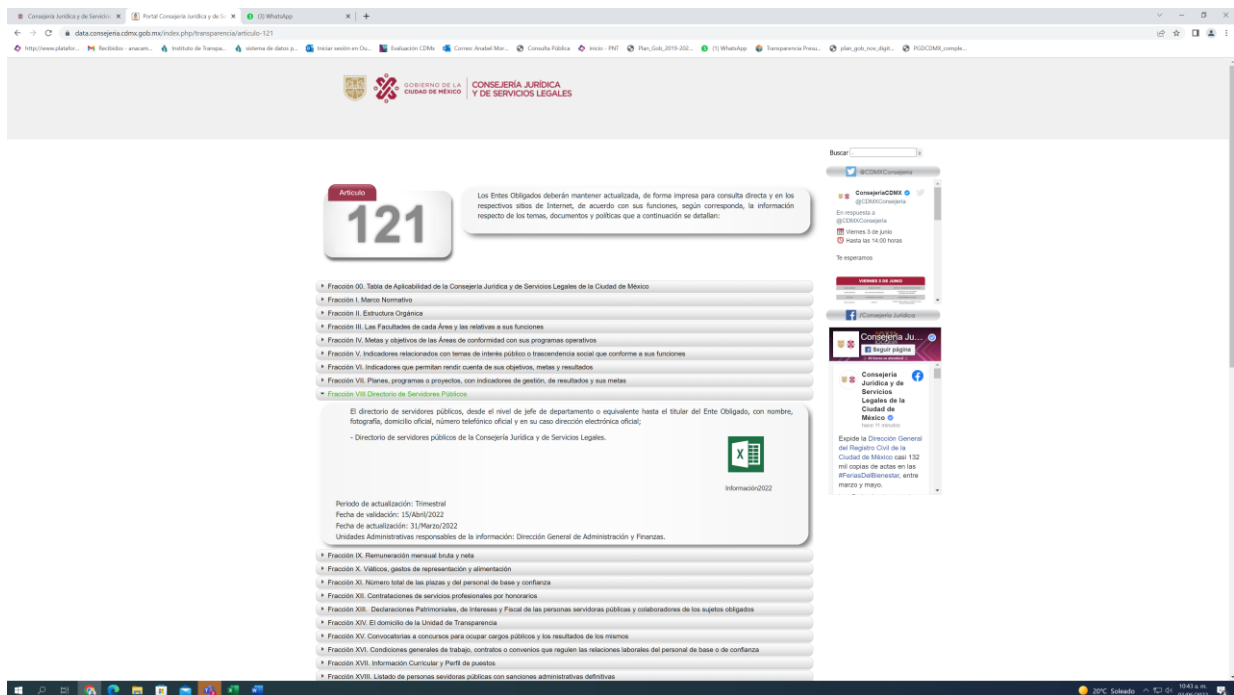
Consejería Jurídica y de Servicio | Portal Consejería Jurídica y de S | (3) WhatsApp

data.consejeria.cdmx.gob.mx/index.php/transparencia/articulo-121

http://www.platafor... | Recibidos - anacam... | Instituto de Transpa... | sistema de datos p... | Iniciar sesión en Ou... | Evaluación CDMx | Correo: Anabel Mor... | Consulta Pública | Inicio - PNT | Plan_Gob_2019-202... | (1) WhatsApp | Transparencia Presu... | plan_gob_nov_digit... | PGDCDMX_comple...

GOBIERNO DE LA CIUDAD DE MÉXICO | CONSEJERÍA JURÍDICA Y DE SERVICIOS LEGALES

Buscar

Artículo
121

Los Entes Obligados deberán mantener actualizada, de forma impresa para consulta directa y en los respectivos sitios de Internet, de acuerdo con sus funciones, según corresponda, la información respecto de los temas, documentos y políticas que a continuación se detallan:

Fracción 00. Tabla de Aplicabilidad de la Consejería Jurídica y de Servicios Legales de la Ciudad de México
Fracción I. Marco Normativo
Fracción II. Estructura Orgánica
Fracción III. Las Facultades de cada Área y las relativas a sus funciones
Fracción IV. Metas y objetivos de las Áreas de conformidad con sus programas operativos
Fracción V. Indicadores relacionados con temas de interés público o trascendencia social que conforme a sus funciones
Fracción VI. Indicadores que permitan rendir cuenta de sus objetivos, metas y resultados
Fracción VII. Planes, programas o proyectos, con indicadores de gestión, de resultados y sus metas
Fracción VIII Directorio de Servidores Públicos

El directorio de servidores públicos, desde el nivel de jefe de departamento o equivalente hasta el titular del Ente Obligado, con nombre, fotografía, domicilio oficial, número telefónico oficial y en su caso dirección electrónica oficial;

- Directorio de servidores públicos de la Consejería Jurídica y de Servicios Legales.

Información2022

Periodo de actualización: Trimestral
Fecha de validación: 15/Abril/2022
Fecha de actualización: 31/Marzo/2022
Unidades Administrativas responsables de la información: Dirección General de Administración y Finanzas.

Fracción IX. Remuneración mensual bruta y neta
Fracción X. Viáticos, gastos de representación y alimentación
Fracción XI. Número total de las plazas y del personal de base y confianza
Fracción XII. Contrataciones de servicios profesionales por honorarios
Fracción XIII. Declaraciones Patrimoniales, de Intereses y Fiscal de las personas servidoras públicas y colaboradores de los sujetos obligados
Fracción XIV. El domicilio de la Unidad de Transparencia
Fracción XV. Convocatorias a concursos para ocupar cargos públicos y los resultados de los mismos
Fracción XVI. Condiciones generales de trabajo, contratos o convenios que regulen las relaciones laborales del personal de base o de confianza
Fracción XVII. Información Curricular y Perfil de puestos
Fracción XVIII. Listado de personas servidoras públicas con sanciones administrativas definitivas

@CDMXConsejeria
ConsejeríaCDMX
@CDMXConsejeria
En respuesta a @CDMXConsejeria
Viernes 3 de junio
Hasta las 14:00 horas
Te esperamos
VIERNES 3 DE JUNIO

/Consejería Jurídica
Consejería Ju...
Seguir página
Consejería Jurídica y de Servicios Legales de la Ciudad de México
Hace 11 minutos
Expide la Dirección General del Registro Civil de la Ciudad de México casi 132 mil copias de actas en las #FeriasDelBienestar, entre marzo y mayo.

20°C Soleado 10:43 a. m.